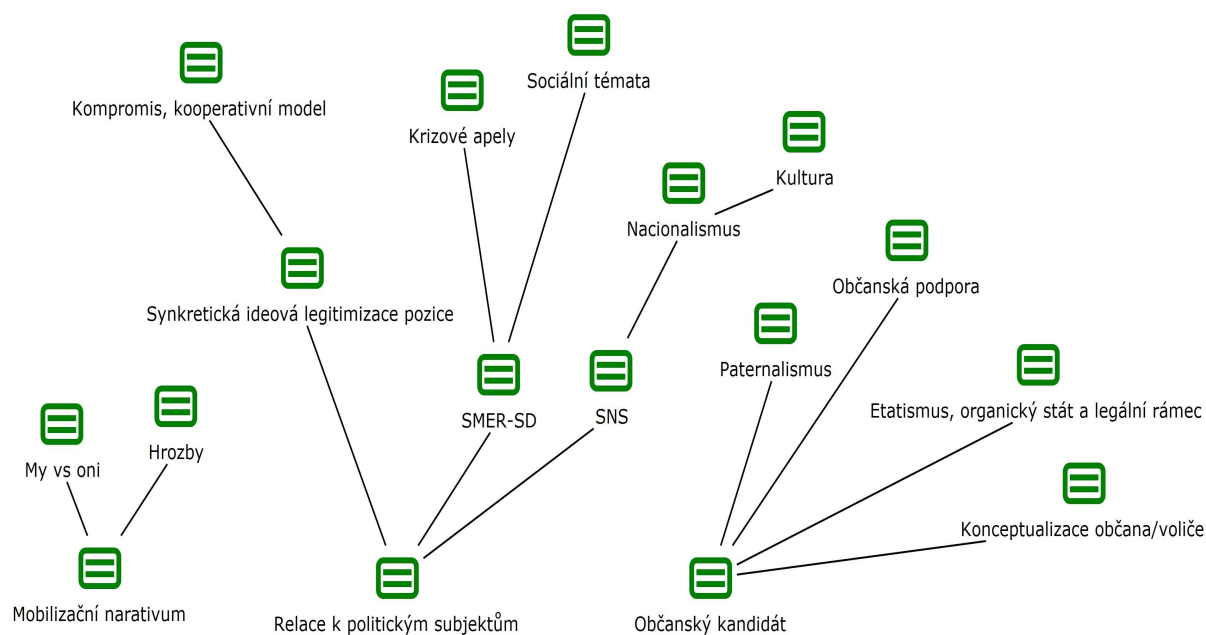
Kompromis, kooperativní model

Sociální témata

Krizové apely

Kultura

Nacionalismus

Občanská podpora

Synkretická ideová legitimizace pozice

Paternalismus

SMER-SD

SNS

Etatismus, organický stát a legální rámec

Hrozby

My vs oni

Konceptualizace občana/voliče

Mobilizační narativum

Relace k politickým subjektům

Občanský kandidát